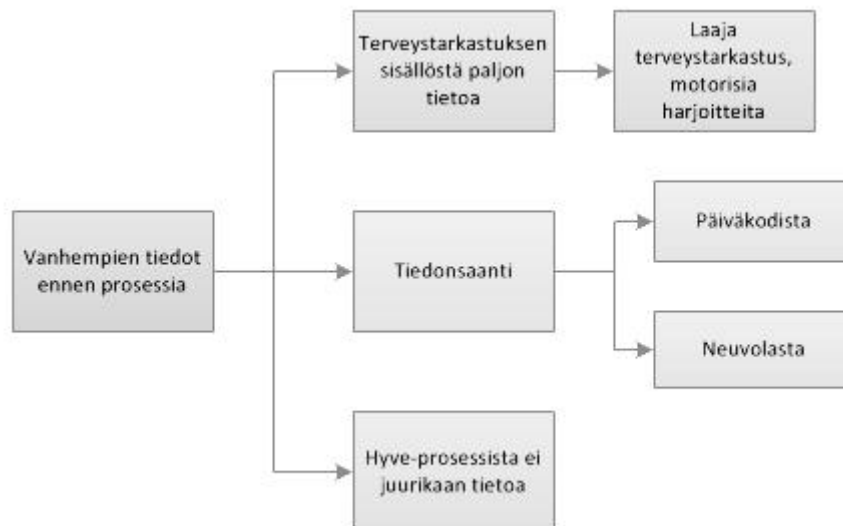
Vanhempien tiedot ennen prosessia

Terveystarkastuksen sisällöstä paljon tietoa

Laaja terveystarkastus, motorisia harjoitteita

Tiedonsaanti

Päiväkodista

Neuvolasta

Hyve-prosessista ei juurikaan tietoa